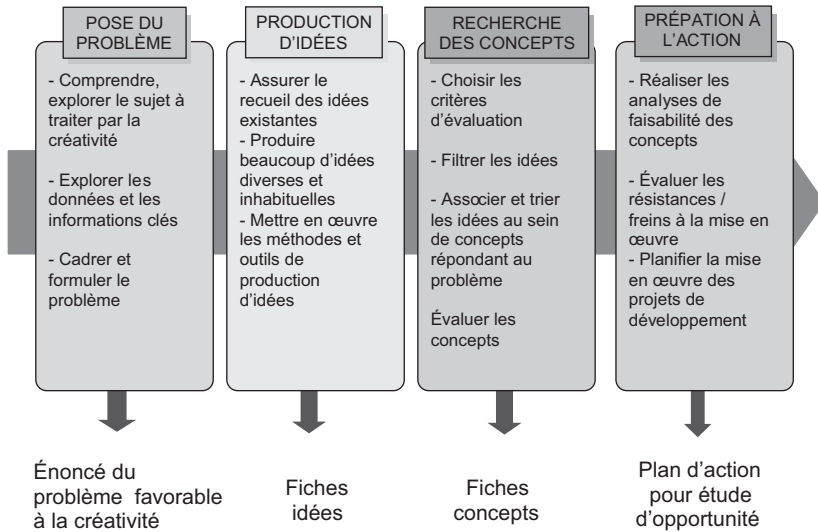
POSE DU PROBLÈME

- Comprendre, explorer le sujet à traiter par la créativité

- Explorer les données et les informations clés

- Cadrer et formuler le problème

Énoncé du problème favorable à la créativité

PRODUCTION D'IDÉES

- Assurer le recueil des idées existantes
- Produire beaucoup d'idées diverses et inhabituelles
- Mettre en œuvre les méthodes et outils de production d'idées

Fiches idées

RECHERCHE DES CONCEPTS

- Choisir les critères d'évaluation

- Filtrer les idées

- Associer et trier les idées au sein de concepts répondant au problème

Évaluer les concepts

Fiches concepts

PRÉPATION À L'ACTION

- Réaliser les analyses de faisabilité des concepts

- Évaluer les résistances / freins à la mise en œuvre
- Planifier la mise en œuvre des projets de développement

Plan d'action pour étude d'opportunité